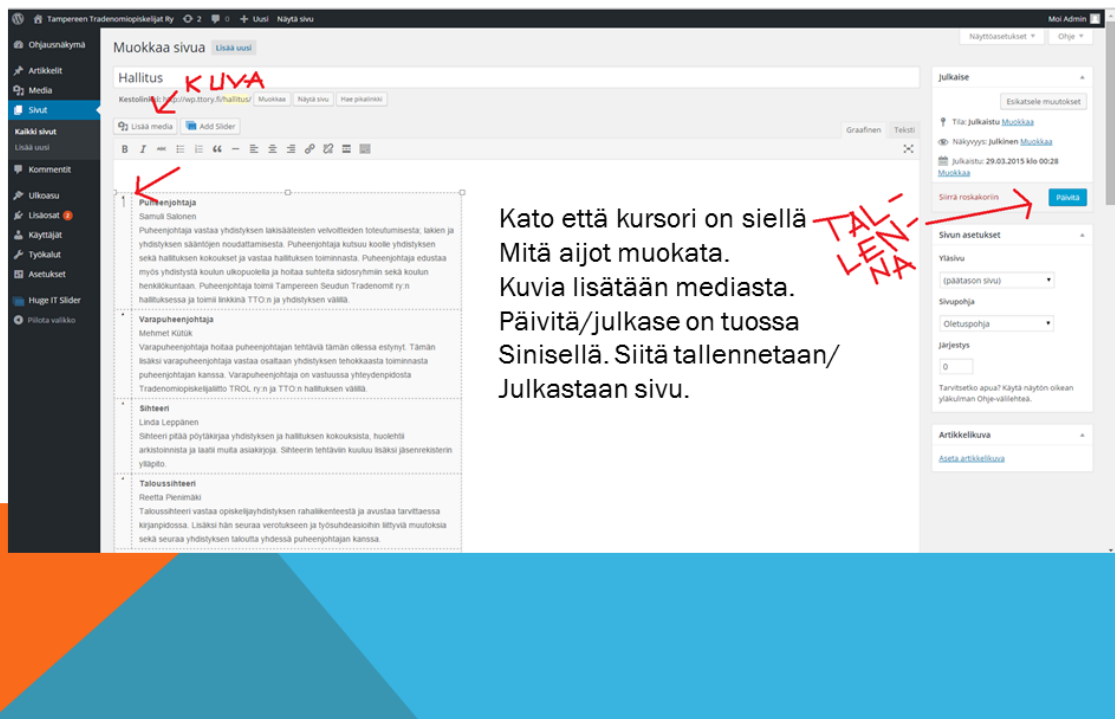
Tampereen Tradenomiopiskelijat Ry 2 0 + Uusi Näytä sivu
Moi Admin

Ohjausnäkymä
Artikkelit
Media
Sivut
Kaikki sivut
Lisää uusi
Kommentit
Ulkoasu
Lisäosat 2
Käyttäjät
Työkalut
Asetukset
Huge IT Slider
Piilota valikko

Muokkaa sivua Lisää uusi

Näyttöasetukset ▾ Ohje ▾

Hallitus

KUVA

Kestolinkki: http://wp.ttory.fi/hallitus/ Muokkaa Näytä sivu Hae pikalinkki

Lisää media Add Slider

Graafinen Teksti

B I ABC “ —

Puheenjohtaja
Samuli Salonen
Puheenjohtaja vastaa yhdistyksen lakisääteisten velvoitteiden toteutumisesta; lakien ja yhdistyksen sääntöjen noudattamisesta. Puheenjohtaja kutsuu koolle yhdistyksen sekä hallituksen kokoukset ja vastaa hallituksen toiminnasta. Puheenjohtaja edustaa myös yhdistystä koulun ulkopuolella ja hoitaa suhteita sidosryhmiin sekä koulun henkilökuntaan. Puheenjohtaja toimii Tampereen Seudun Tradenomit ry:n hallituksessa ja toimii linkkinä TTO:n ja yhdistyksen välillä.

Varapuheenjohtaja
Mehmet Kütük
Varapuheenjohtaja hoitaa puheenjohtajan tehtäviä tämän ollessa estynyt. Tämän lisäksi varapuheenjohtaja vastaa osaltaan yhdistyksen tehokkaasta toiminnasta puheenjohtajan kanssa. Varapuheenjohtaja on vastuussa yhteydenpidosta Tradenomiopiskelijaliitto TROL ry:n ja TTO:n hallituksen välillä.

Sihteeri
Linda Leppänen
Sihteeri pitää pöytäkirjaa yhdistyksen ja hallituksen kokouksista, huolehtii arkistoinnista ja laatii muita asiakirjoja. Sihteerin tehtäviin kuuluu lisäksi jäsenrekisterin ylläpito.

Taloussihteeri
Reetta Pienimäki
Taloussihteeri vastaa opiskelijayhdistyksen rahaliikenteestä ja avustaa tarvittaessa kirjanpidossa. Lisäksi hän seuraa verotukseen ja työsuhdeasioihin liittyviä muutoksia sekä seuraa yhdistyksen taloutta yhdessä puheenjohtajan kanssa.

Kato että kursori on siellä
Mitä aijot muokata.
Kuvia lisätään mediasta.
Päivitä/julkase on tuossa
Sinisellä. Siitä tallennetaan/
Julkastaan sivu.

TALLENNA

Julkaise
Esikatsele muutokset
Tila: Julkaistu Muokkaa
Näkyvyys: Julkinen Muokkaa
Julkaistu: 29.03.2015 klo 00:28 Muokkaa
Siirrä roskakoriin
Päivitä

Sivun asetukset
Yläsivu
(päätason sivu)
Sivupohja
Oletuspohja
Järjestys
0
Tarvitsetko apua? Käytä näytön oikean yläkulman Ohje-välilehteä.

Artikkelikuva
Aseta artikkelikuva